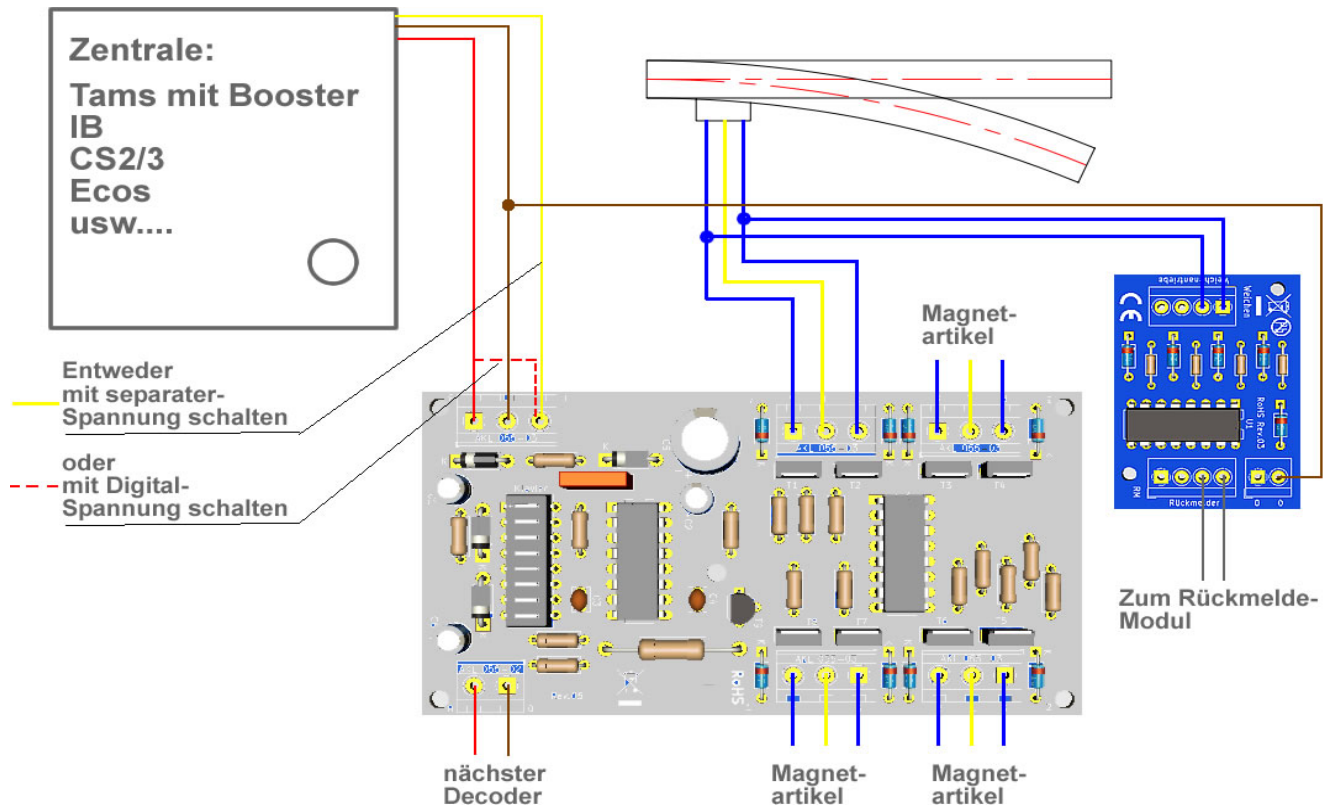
Zentrale:

Tams mit Booster
IB
CS2/3
Ecos
usw....

Entweder
mit separater-
Spannung schalten

oder
mit Digital-
Spannung schalten

Magnet-
artikel

Weichenantriebe
Weiche

RoHS Rev.05

Rückmelder

RM

0 0

Zum Rückmelde-
Modul

RoHS

nächster
Decoder

Magnet-
artikel

Magnet-
artikel